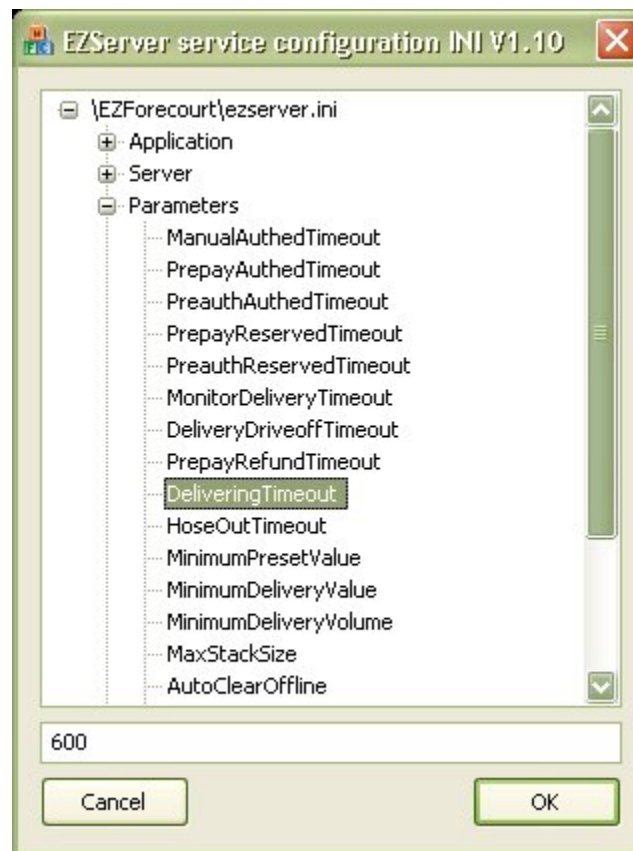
EZServer service configuration INI V1.10

\EZForecourt\ezserver.ini
Application
Server
Parameters
ManualAuthedTimeout
PrepayAuthedTimeout
PreauthAuthedTimeout
PrepayReservedTimeout
PreauthReservedTimeout
MonitorDeliveryTimeout
DeliveryDriveoffTimeout
PrepayRefundTimeout
DeliveringTimeout
HoseOutTimeout
MinimumPresetValue
MinimumDeliveryValue
MinimumDeliveryVolume
MaxStackSize
AutoClearOffline

600

Cancel
OK